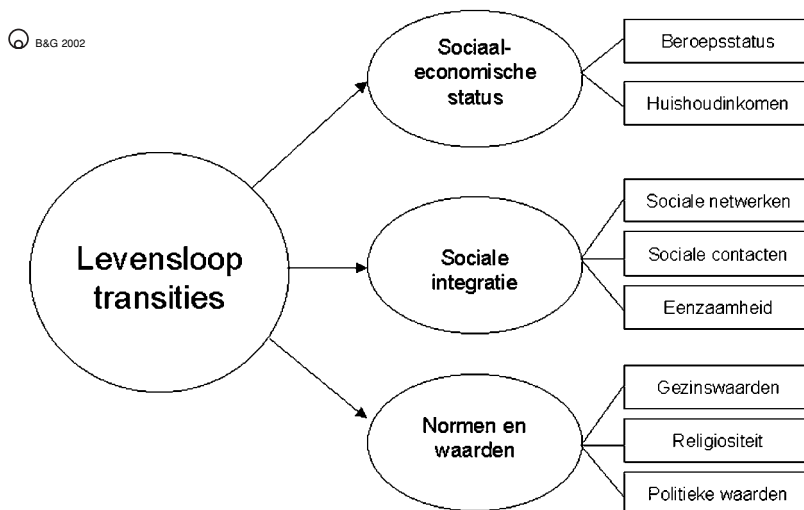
B&G 2002

Levensloop transities

Sociaal-economische status

Beroepsstatus

Huishoudinkomen

Sociale integratie

Sociale netwerken

Sociale contacten

Eenzaamheid

Normen en waarden

Gezinswaarden

Religiositeit

Politieke waarden